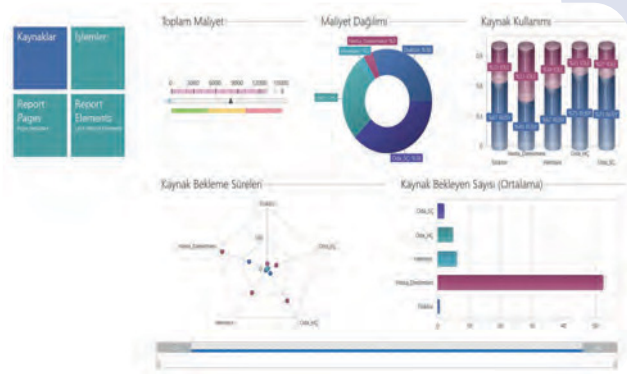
Kaynaklar

İşlemler

Report Pages

Report Elements

Toplam Maliyet

0 3000 6000 9000 12000 15000

Maliyet Dağılımı

Kaynak Kullanımı

Hemsire

Doktor

Kaynak Bekleme Süreleri

Doktor

Hasta_Danismani

Ofis_HC

Hemsire

Ofis_SC

Kaynak Bekleyen Sayısı (Ortalama)

Ofis_SC

Ofis_HC

Hemsire

Hasta_Danismani

Doktor

0 10 20 30 40 50